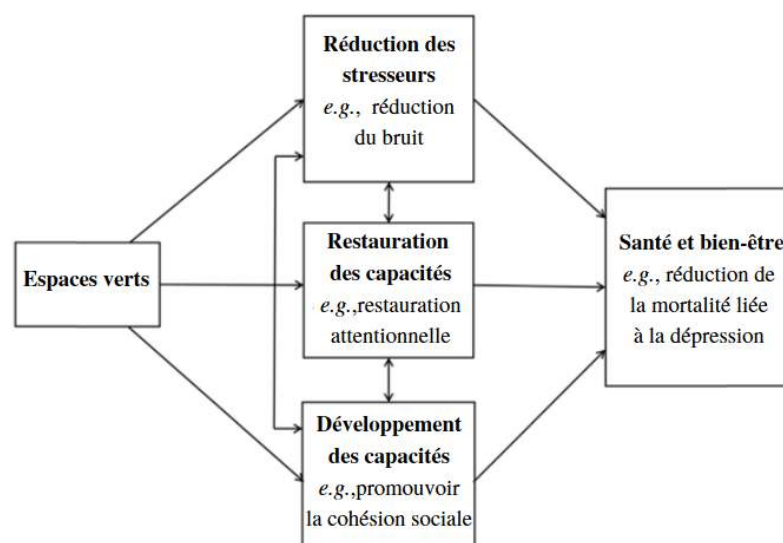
Espaces verts

Réduction des stresseurs
e.g., réduction du bruit

Restauration des capacités
e.g.,restauration attentionnelle

Développement des capacités
e.g.,promouvoir la cohésion sociale

Santé et bien-être
e.g., réduction de la mortalité liée à la dépression